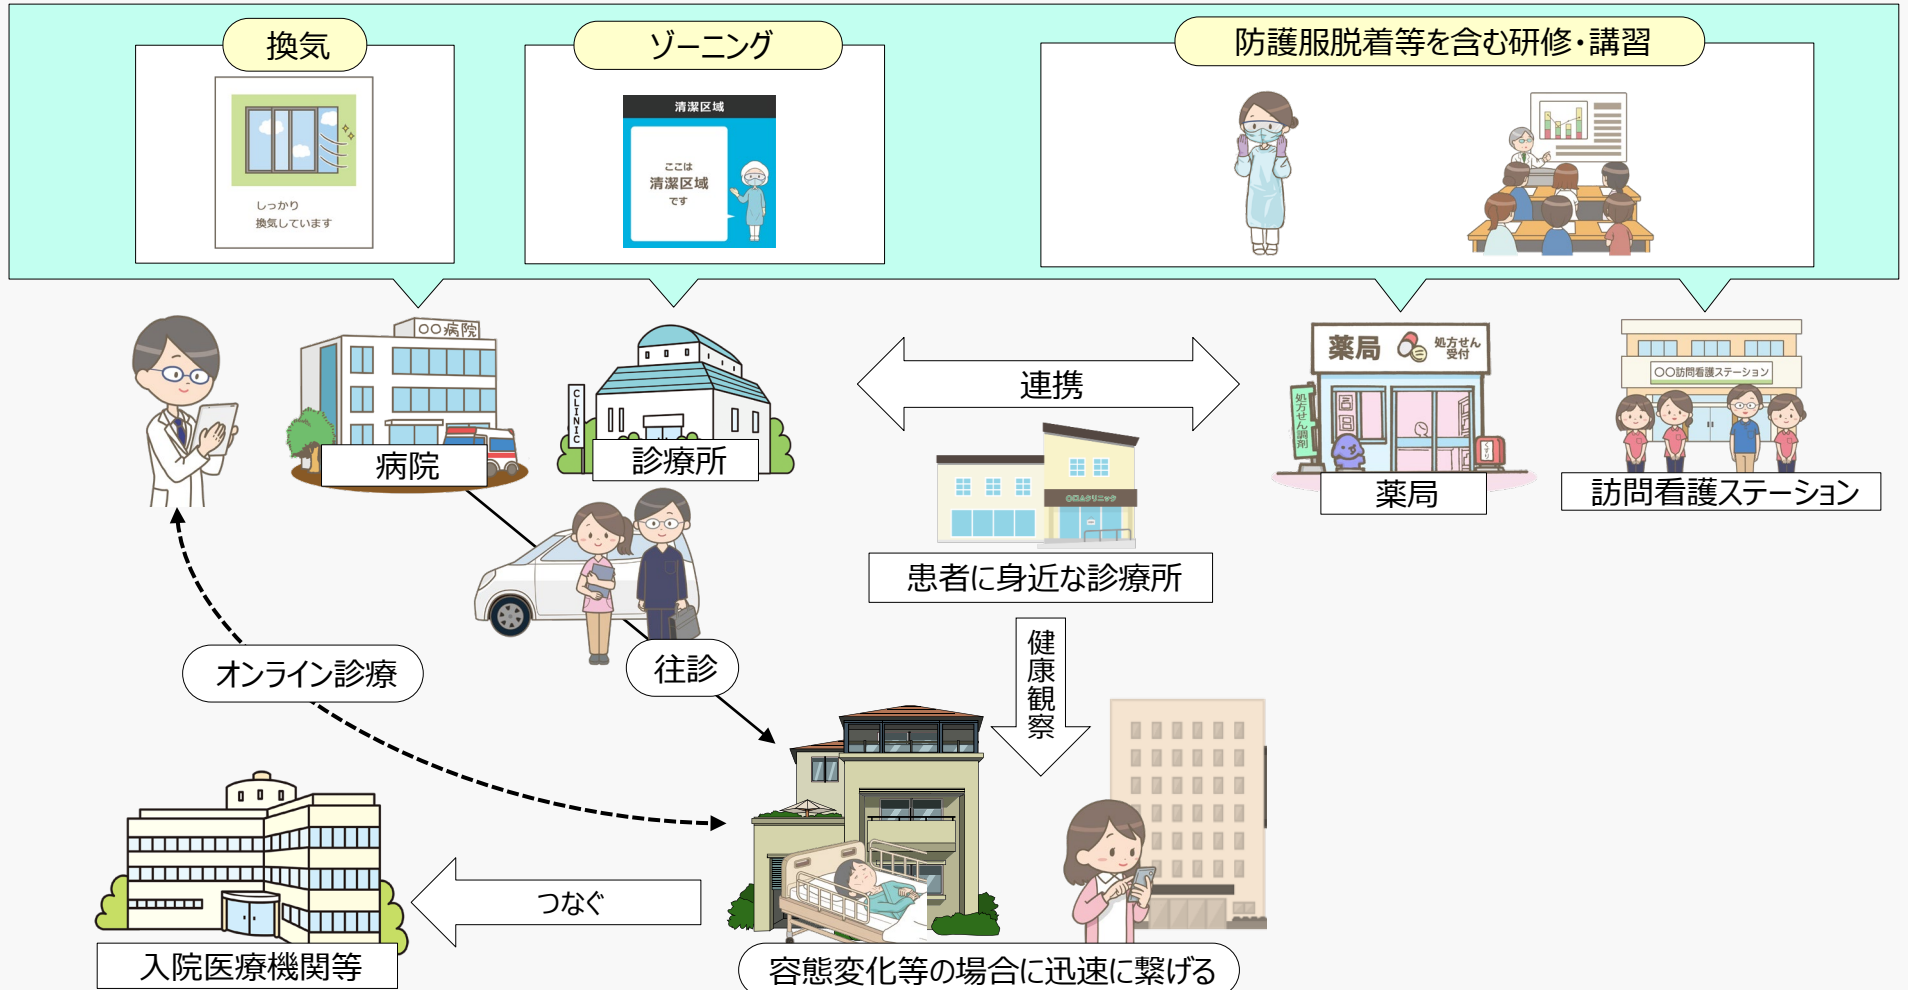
換気

しっかり
換気しています

ゾーニング

清潔区域

ここは
清潔区域
です

防護服脱着等を含む研修・講習

○○病院

病院

CLINIC

診療所

連携

薬局

処方せん受付

処方せん調剤

薬局

○○訪問看護ステーション

訪問看護ステーション

○○クリニック

患者に身近な診療所

健康観察

オンライン診療

往診

入院医療機関等

つなぐ

容態変化等の場合に迅速に繋げる